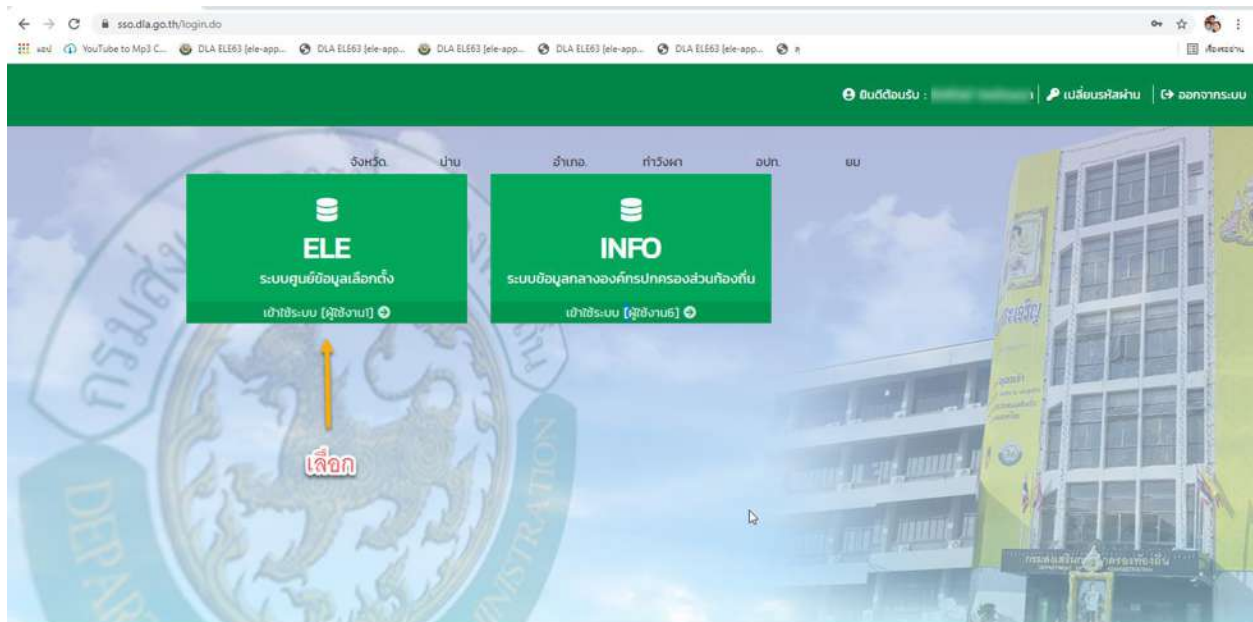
sso.dla.go.th/login.do

แอป YouTube to Mp3 C... DLA ELE63 [ele-app... DLA ELE63 [ele-app... DLA ELE63 [ele-app... DLA ELE63 [ele-app... DLA ELE63 [ele-app... ก

ยินดีต้อนรับ : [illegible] | เปลี่ยนรหัสผ่าน | ออกจากระบบ

จังหวัด น่าน อำเภอ ท่าวังผา อปท. ยม

ELE
ระบบศูนย์ข้อมูลเลือกตั้ง
เข้าใช้ระบบ [ผู้ใช้งาน1]

INFO
ระบบข้อมูลกลางองค์กรปกครองส่วนท้องถิ่น
เข้าใช้ระบบ [ผู้ใช้งาน6]

เลือก